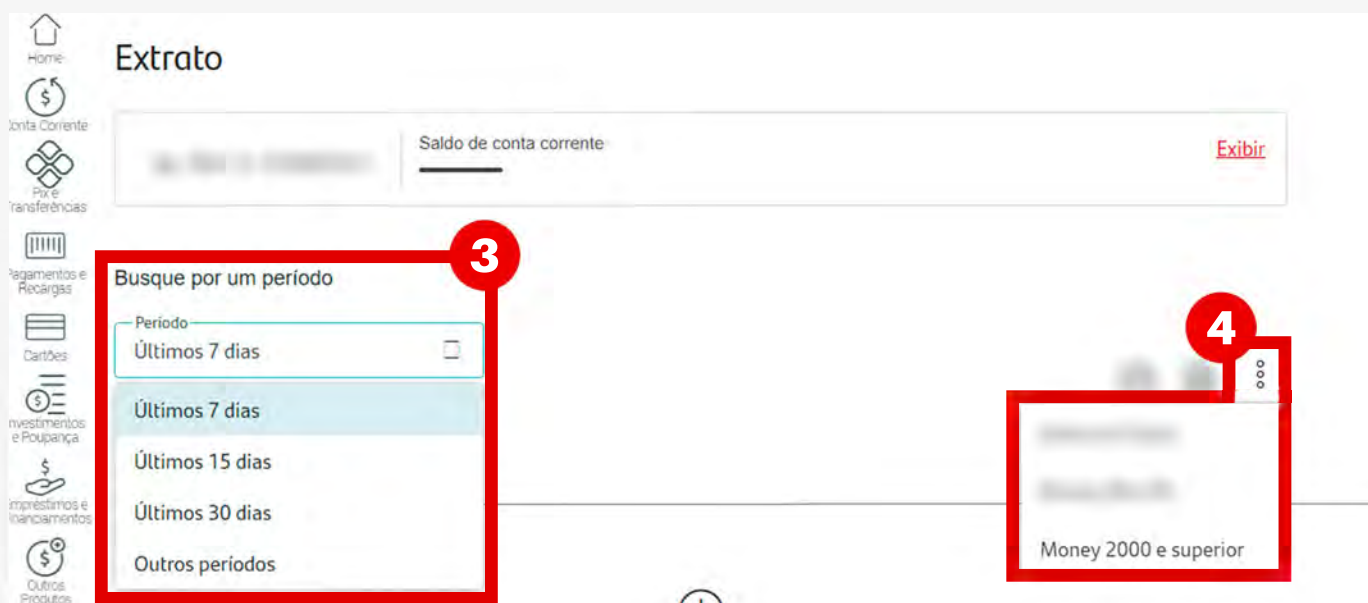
Home
Conta Corrente
Pix e Transferências
Pagamentos e Recargas
Cartões
Investimentos e Poupança
Empréstimos e Financiamentos
Outros Produtos

Extrato

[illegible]

Saldo de conta corrente

Exibir

3

Busque por um período

Período
Últimos 7 dias

Últimos 7 dias
Últimos 15 dias
Últimos 30 dias
Outros períodos

4

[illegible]
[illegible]
Money 2000 e superior